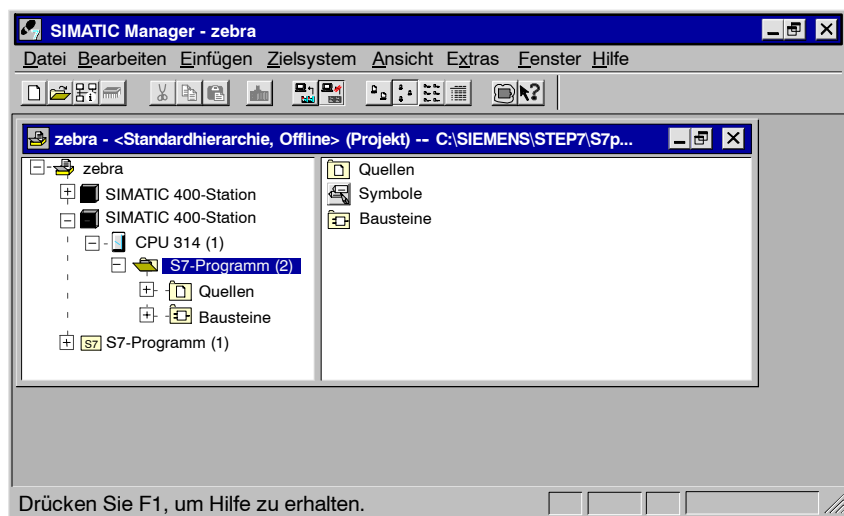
SIMATIC Manager - zebra

Datei Bearbeiten Einfügen Zielsystem Ansicht Extras Fenster Hilfe

zebra - <Standardhierarchie, Offline> (Projekt) -- C:\SIEMENS\STEP7\S7p...

zebra
SIMATIC 400-Station
SIMATIC 400-Station
CPU 314 (1)
S7-Programm (2)
Quellen
Bausteine
S7 S7-Programm (1)

Quellen
Symbole
Bausteine

Drücken Sie F1, um Hilfe zu erhalten.